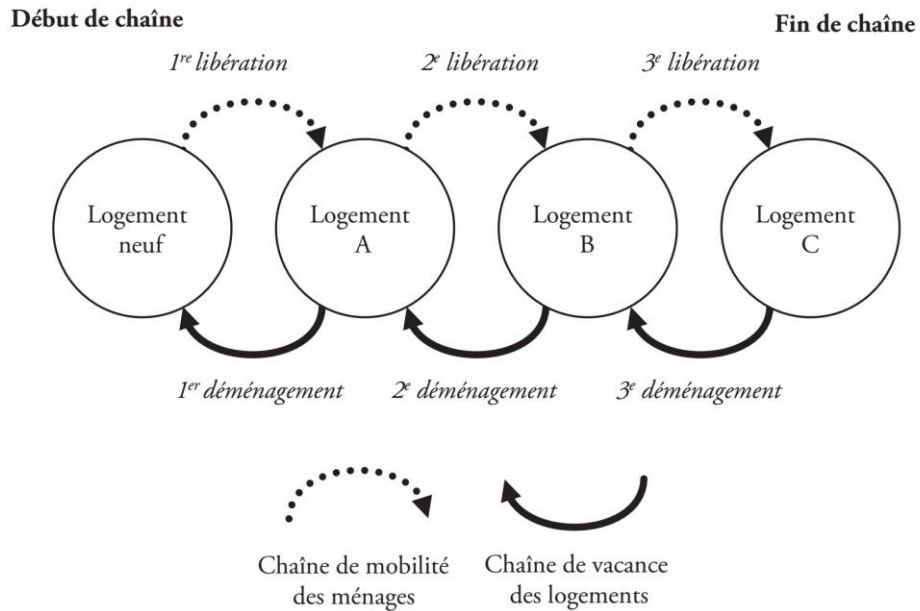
Début de chaîne

Fin de chaîne

1$^{re}$ libération

2$^{e}$ libération

3$^{e}$ libération

Logement neuf

Logement A

Logement B

Logement C

1$^{er}$ déménagement

2$^{e}$ déménagement

3$^{e}$ déménagement

Chaîne de mobilité des ménages

Chaîne de vacance des logements